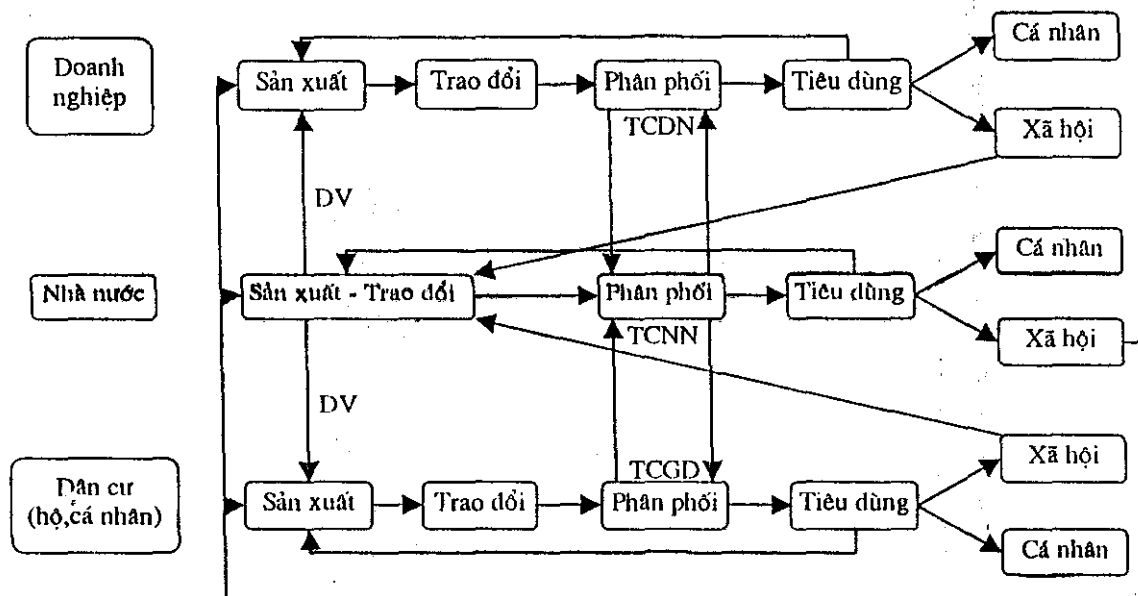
Doanh nghiệp

Sản xuất

Trao đổi

Phân phối

Tiêu dùng

Cá nhân

Xã hội

TCDN

DV

Nhà nước

Sản xuất - Trao đổi

Phân phối

Tiêu dùng

Cá nhân

Xã hội

TCNN

DV

Dân cư (hộ,cá nhân)

Sản xuất

Trao đổi

TCGD

Phân phối

Tiêu dùng

Xã hội

Cá nhân